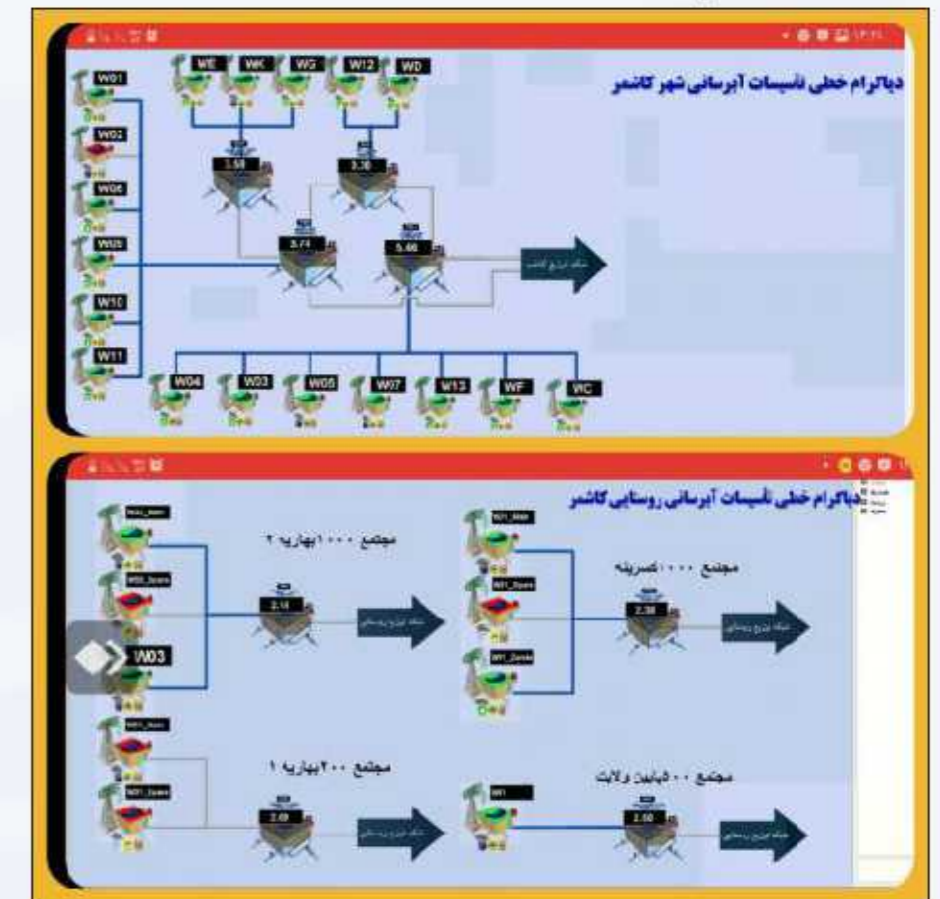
دیاگرام خطی تاسیسات آبرسانی شهر کاشمر

W01
W02
W06
W09
W10
W11
WE
WK
WG
W12
WD
3.58
3.30
3.74
5.66
شبکه توزیع کاشمر
W04
W03
W05
W07
W13
WF
WC

دیاگرام خطی تاسیسات آبرسانی روستایی کاشمر

مجتمع ۱۰۰۰ بهاریه ۲
W03
2.18
شبکه توزیع روستایی
مجتمع ۱۰۰۰ کسرینه
W01_Main
W01_Spare
W01_Zende
2.38
شبکه توزیع روستایی
مجتمع ۲۰۰ بهاریه ۱
W01_Spare
2.09
شبکه توزیع روستایی
مجتمع ۰۰ فیابین ولایت
W01
2.50
شبکه توزیع روستایی